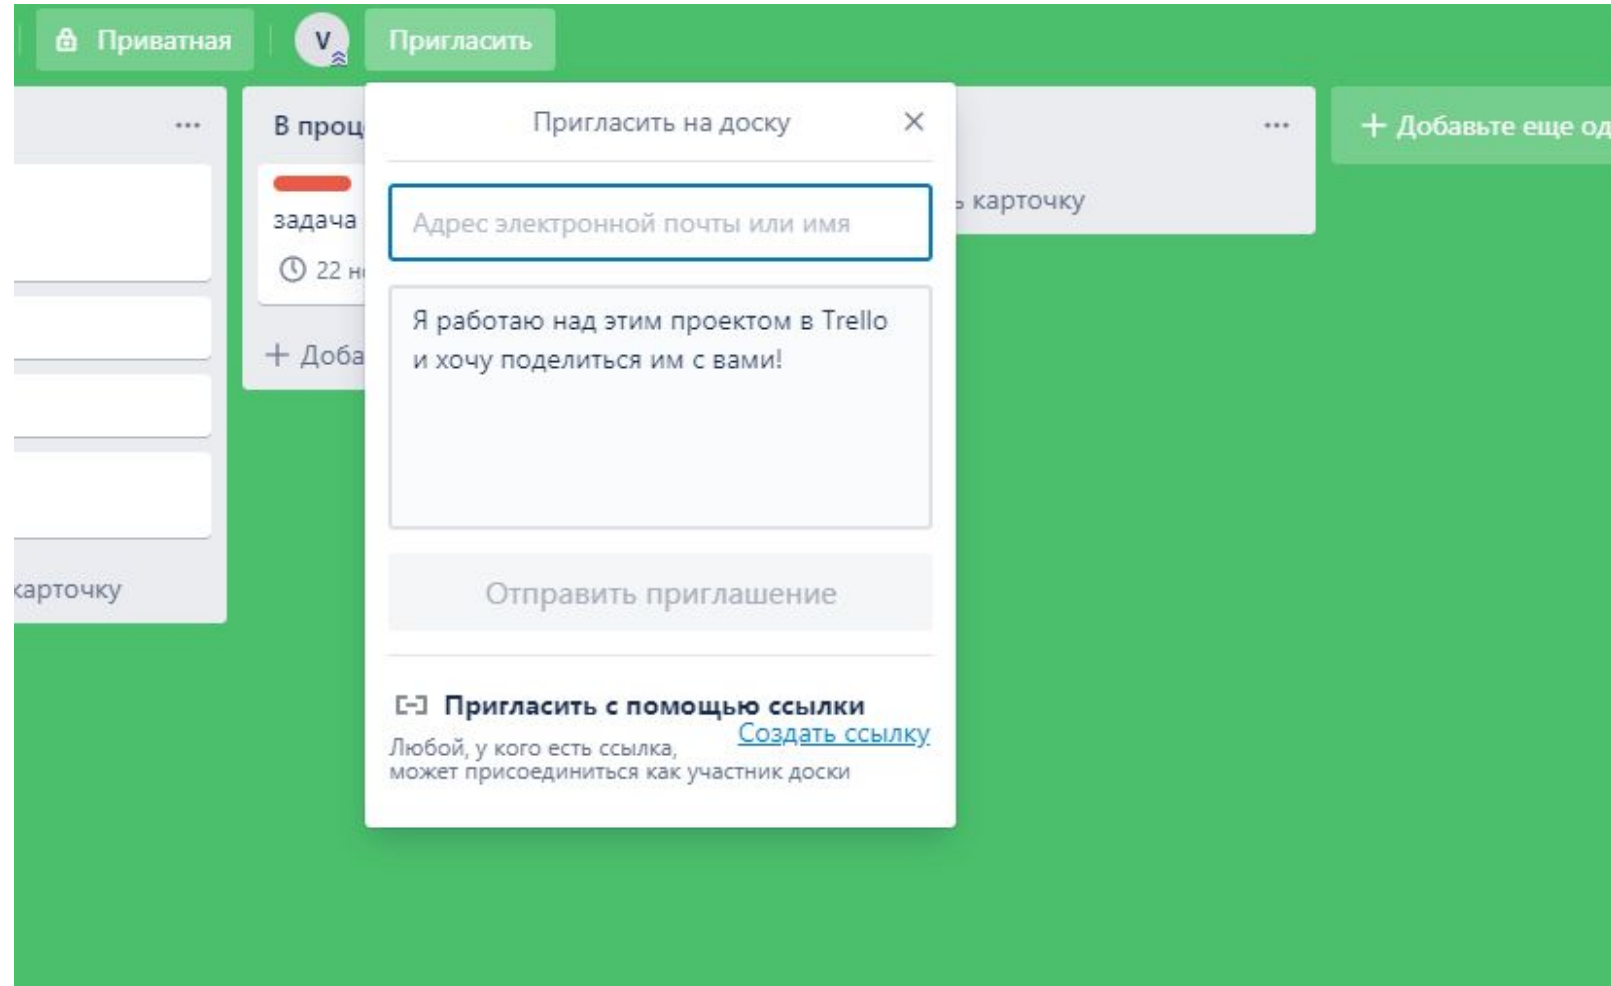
Приватная V Пригласить

...

карточку

В проц

задача

22 н

+ Доба

Пригласить на доску ×

Адрес электронной почты или имя

Я работаю над этим проектом в Trello и хочу поделиться им с вами!

Отправить приглашение

Пригласить с помощью ссылки

Любой, у кого есть ссылка, может присоединиться как участник доски

Создать ссылку

...

карточку

+ Добавьте еще од